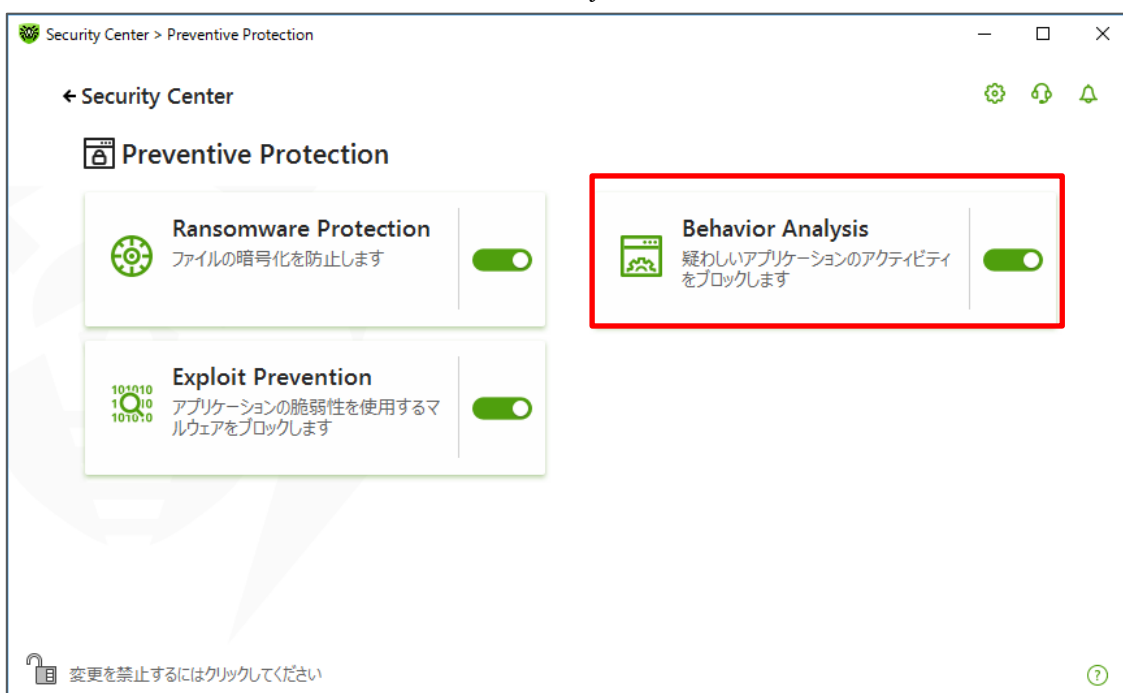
Security Center > Preventive Protection

← Security Center

Preventive Protection

Ransomware Protection
ファイルの暗号化を防止します

Behavior Analysis
疑わしいアプリケーションのアクティビティをブロックします

Exploit Prevention
アプリケーションの脆弱性を使用するマルウェアをブロックします

変更を禁止するにはクリックしてください